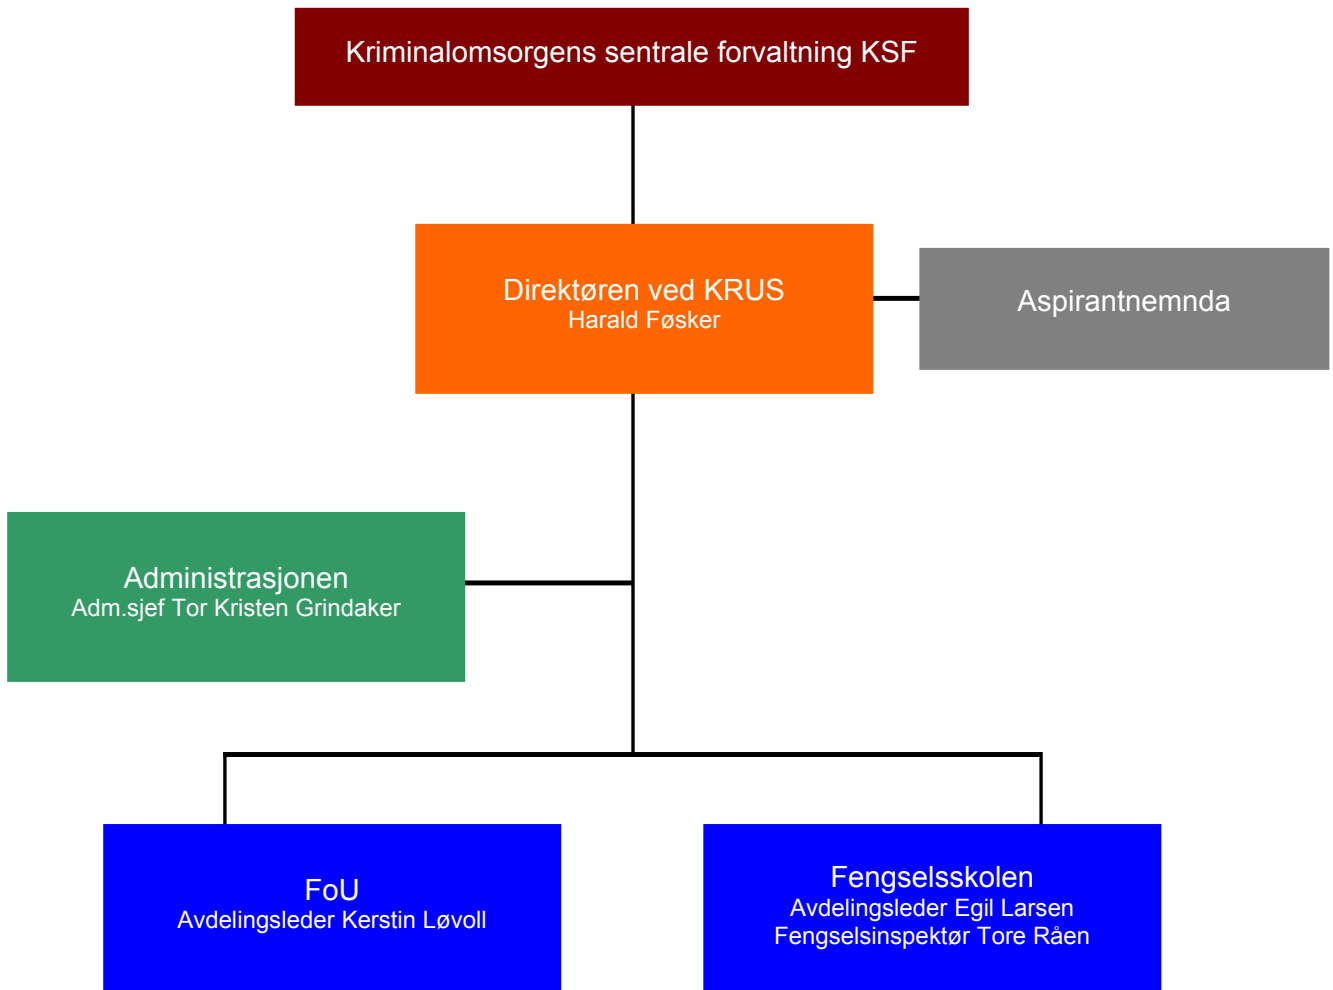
Kriminalomsorgens sentrale forvaltning KSF

Direktøren ved KRUS
Harald Føsker

Aspirantnemnda

Administrasjonen
Adm.sjef Tor Kristen Grindaker

FoU
Avdelingsleder Kerstin Løvoll

Fengselsskolen
Avdelingsleder Egil Larsen
Fengselsinspektør Tore Råen